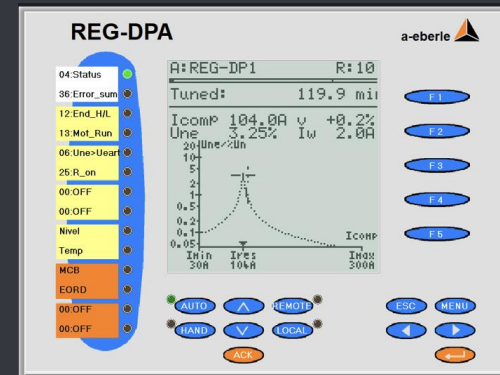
REG-DPA

a-eberle

04:Status
36:Error_sum
12:End_H/L
13:Mot_Run
06:Une>Ueart
25:R_on
00:OFF
00:OFF
Nivel
Temp
MCB
EORD
00:OFF
00:OFF

A:REG-DP1 R:10
Tuned: 119.9 mi
Icomp 104.0A v +0.2%
Une 3.25% Iw 2.0A
20 Une/%Un
10
5
2
1
0.5
0.2
0.1
0.05
Icomp
Imin 30A
Ires 104A
Imax 300A

F1
F2
F3
F4
F5

AUTO
REMOTE
HAND
LOCAL
ACK
ESC
MENU